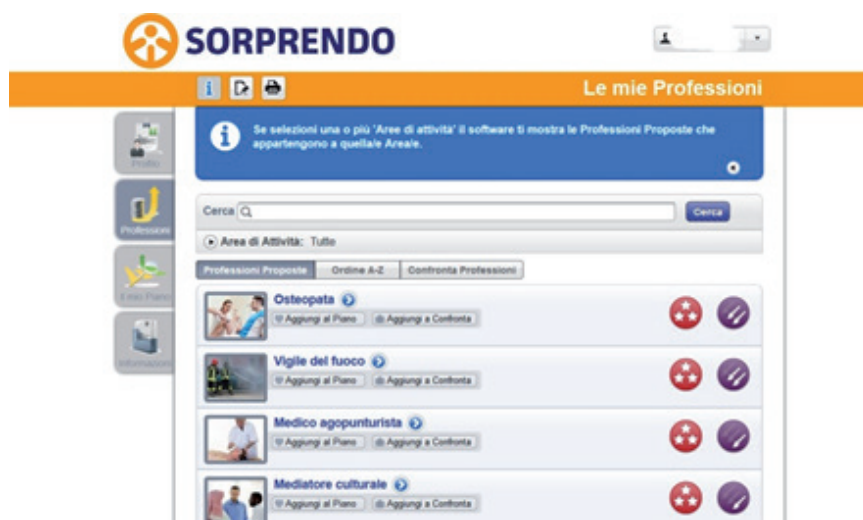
SORPRENDO

Le mie Professioni

Profilo

Professioni

Il mio Piano

Informazioni

Se selezioni una o più 'Aree di attività' il software ti mostra le Professioni Proposte che appartengono a quella/e Area/e.

Cerca

Cerca

Area di Attività: Tutte

Professioni Proposte | Ordine A-Z | Confronta Professioni

Osteopata
Aggiungi al Piano | Aggiungi a Confronta

Vigile del fuoco
Aggiungi al Piano | Aggiungi a Confronta

Medico agopunturista
Aggiungi al Piano | Aggiungi a Confronta

Mediatore culturale
Aggiungi al Piano | Aggiungi a Confronta